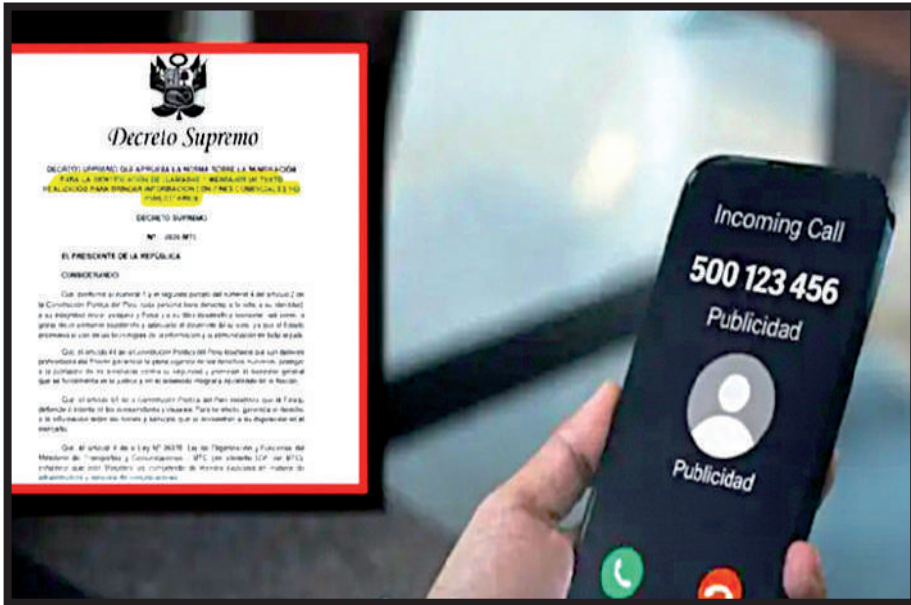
Decreto Supremo

DECRETO SUPREMO QUE APRUEBA LA NORMA SOBRE LA NUMERACIÓN PARA LA IDENTIFICACIÓN DE LLAMADAS Y MENSAJES DE TEXTO REALIZADOS PARA BRINDAR INFORMACIÓN CON FINES COMERCIALES Y/O PUBLICITARIOS

DECRETO SUPREMO

N° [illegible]

EL PRESIDENTE DE LA REPÚBLICA

CONSIDERANDO:

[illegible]

Incoming Call

500 123 456

Publicidad

Publicidad